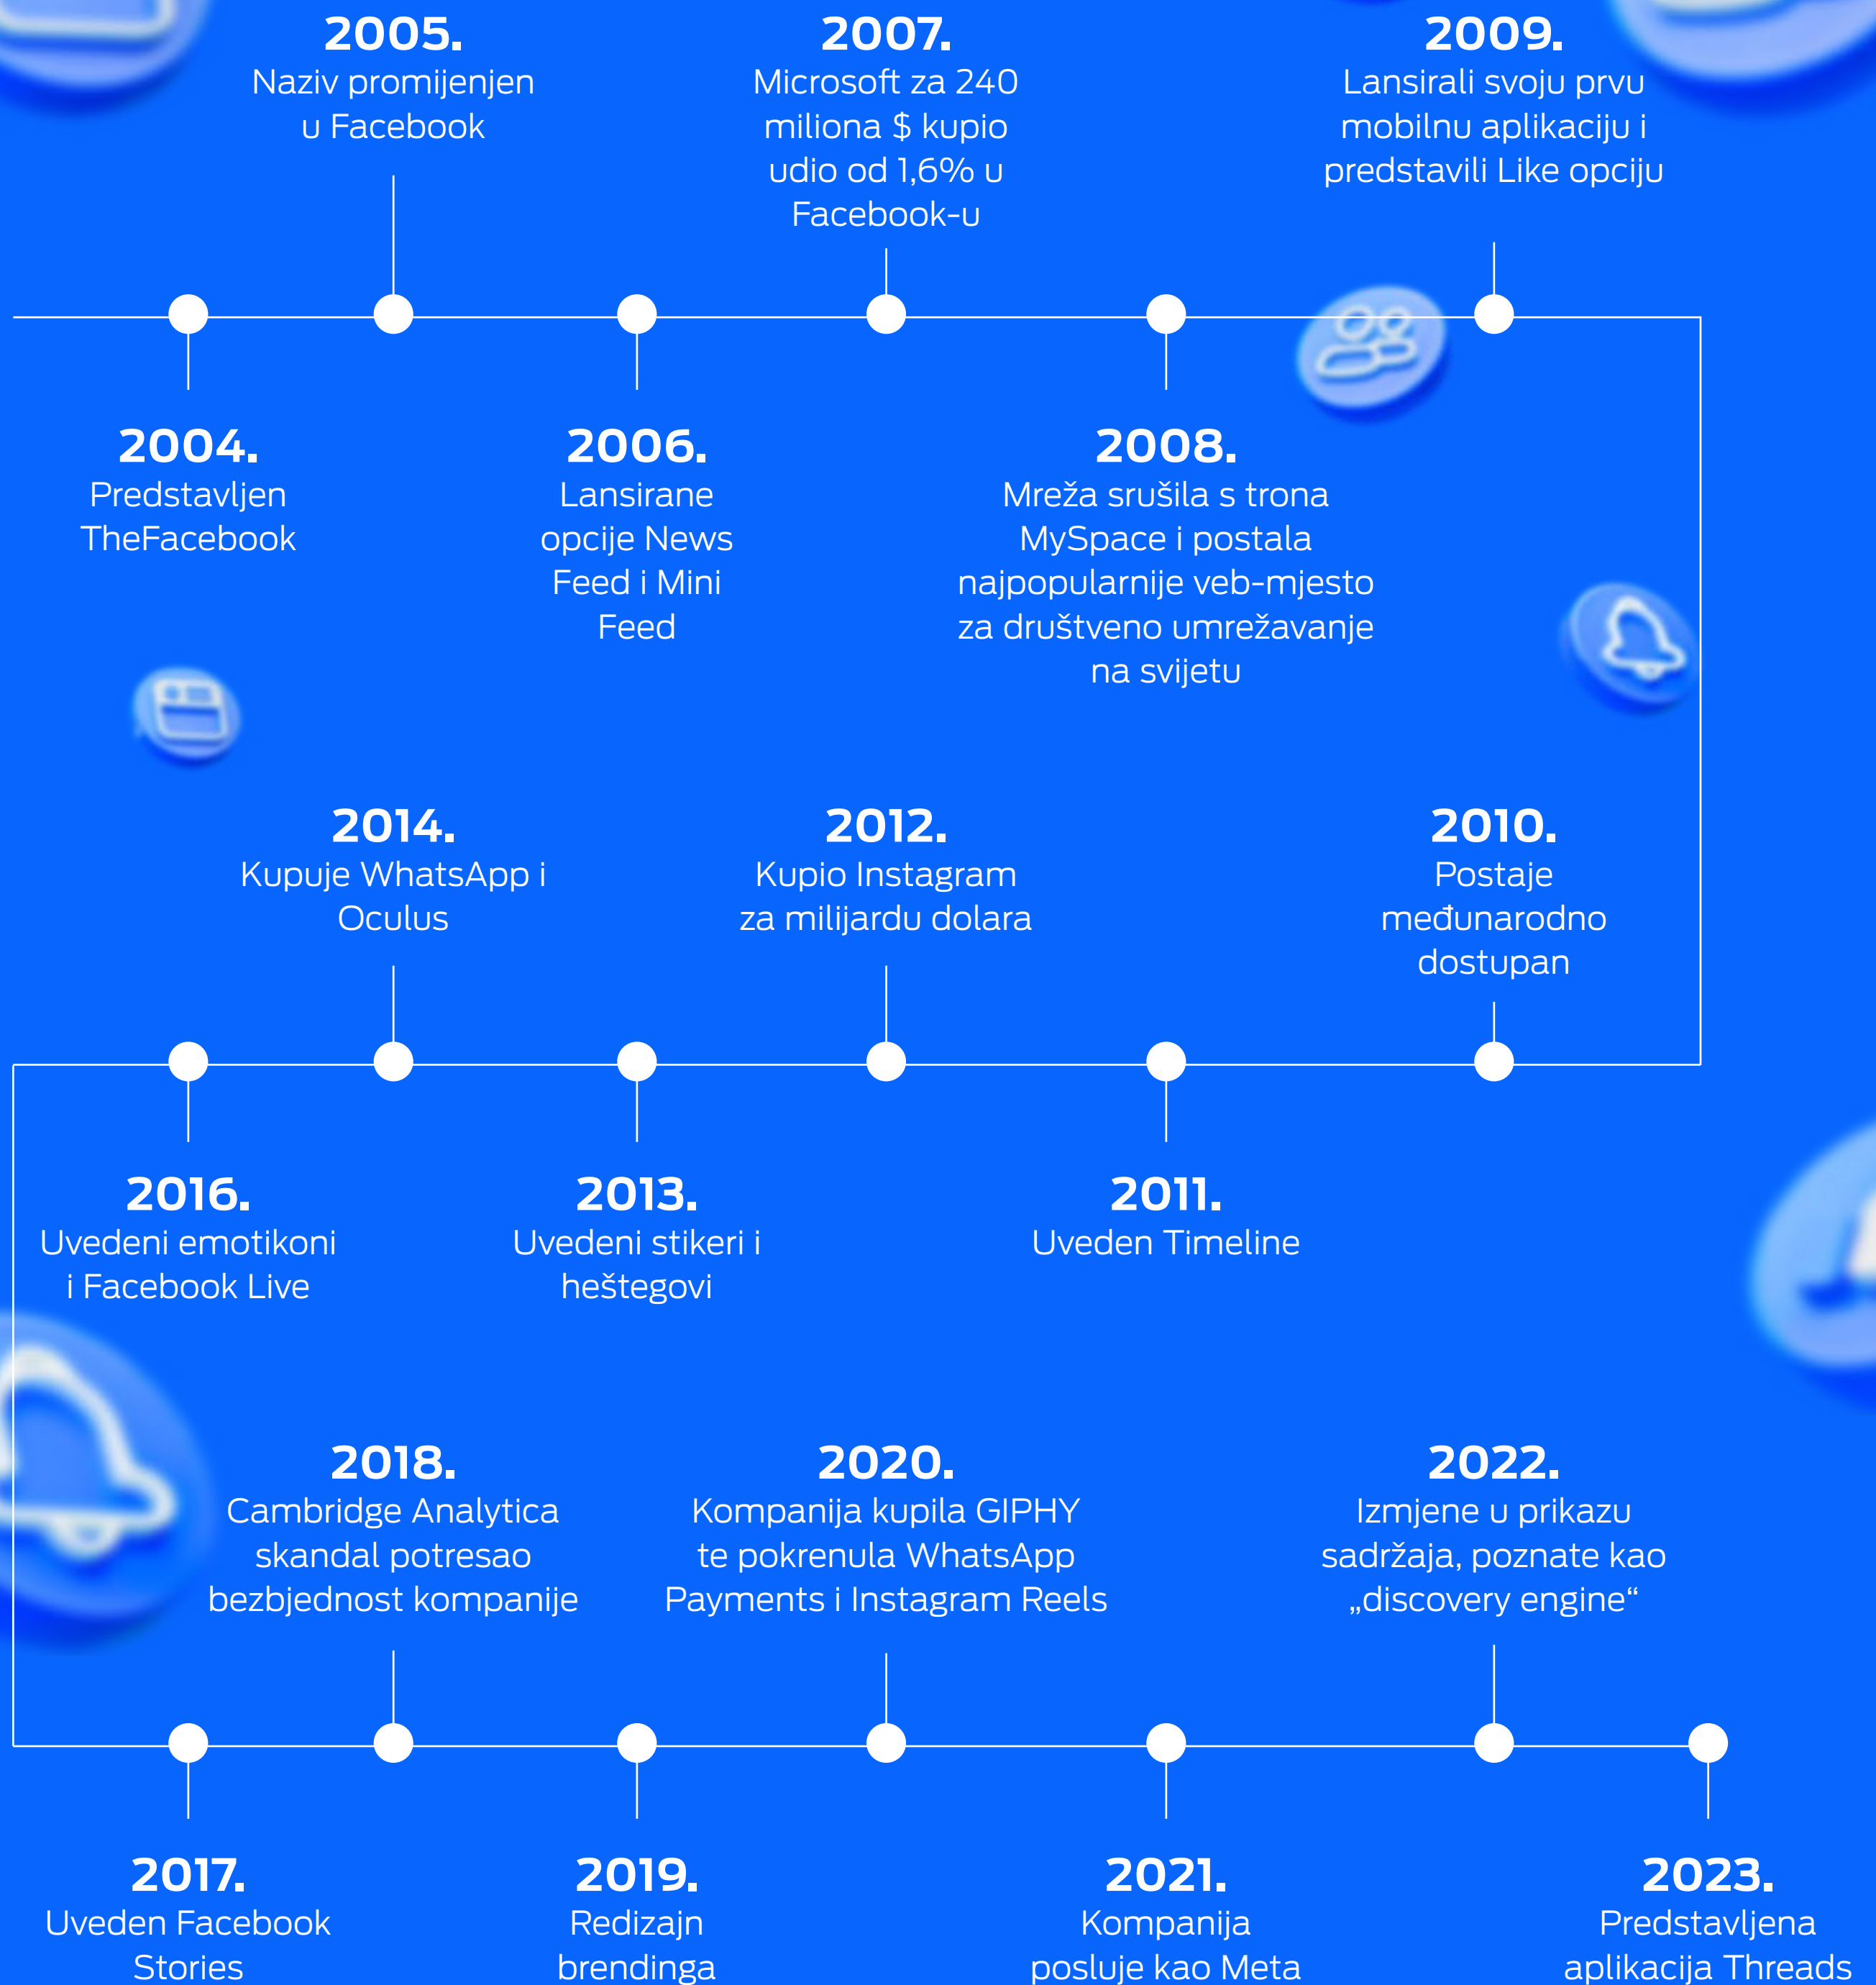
2004.
Predstavljen TheFacebook

2005.
Naziv promijenjen u Facebook

2006.
Lansirane opcije News Feed i Mini Feed

2007.
Microsoft za 240 miliona $ kupio udio od 1,6% u Facebook-u

2008.
Mreža srušila s trona MySpace i postala najpopularnije veb-mjesto za društveno umrežavanje na svijetu

2009.
Lansirali svoju prvu mobilnu aplikaciju i predstavili Like opciju

2010.
Postaje međunarodno dostupan

2011.
Uveden Timeline

2012.
Kupio Instagram za milijardu dolara

2013.
Uvedeni stikeri i heštegovi

2014.
Kupuje WhatsApp i Oculus

2016.
Uvedeni emotikoni i Facebook Live

2017.
Uveden Facebook Stories

2018.
Cambridge Analytica skandal potresao bezbjednost kompanije

2019.
Redizajn brendinga

2020.
Kompanija kupila GIPHY te pokrenula WhatsApp Payments i Instagram Reels

2021.
Kompanija posluje kao Meta

2022.
Izmjene u prikazu sadržaja, poznate kao „discovery engine“

2023.
Predstavljena aplikacija Threads